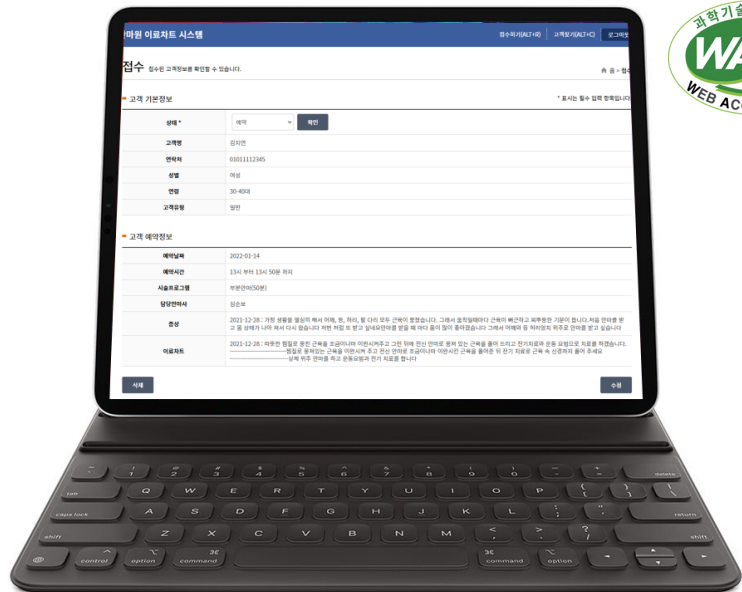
마원 이료차트 시스템

접수하기(ALT+R) 고객찾기(ALT+C) 로그아웃

접수 접수된 고객정보를 확인할 수 있습니다.

홈 > 접수

고객 기본정보

* 표시는 필수 입력 항목입니다

| | |
|---|---|
| 상태 * | 예약 확인 |
| 고객명 | 김지연 |
| 연락처 | 01011112345 |
| 성별 | 여성 |
| 연령 | 30-40대 |
| 고객유형 | 원전 |

고객 예약정보

| | |
|---|---|
| 예약날짜 | 2022-01-14 |
| 예약시간 | 13시 부터 13시 50분 까지 |
| 시술프로그램 | 부분관리(50분) |
| 담당관리사 | 김순보 |
| 증상 | 2021-12-28 : 가정 생활을 열심히 해서 어깨, 등, 허리, 팔 다리 모두 근육이 뭉쳤습니다. 그래서 움직일때마다 근육이 뻐근하고 피로한 기분이 듭니다. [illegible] |
| 이료차트 | 2021-12-28 : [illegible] |

삭제

수정

esc ! 1 @ 2 # 3 $ 4 % 5 ^ 6 & 7 * 8 ( 9 ) 0 _ - + = delete

tab Q W E R T Y U I O P { [ } ] | \

caps lock A S D F G H J K L : ; " ' return

shift Z X C V B N M < , > . ? / shift

control option command command option

과학기술 WA WEB ACC